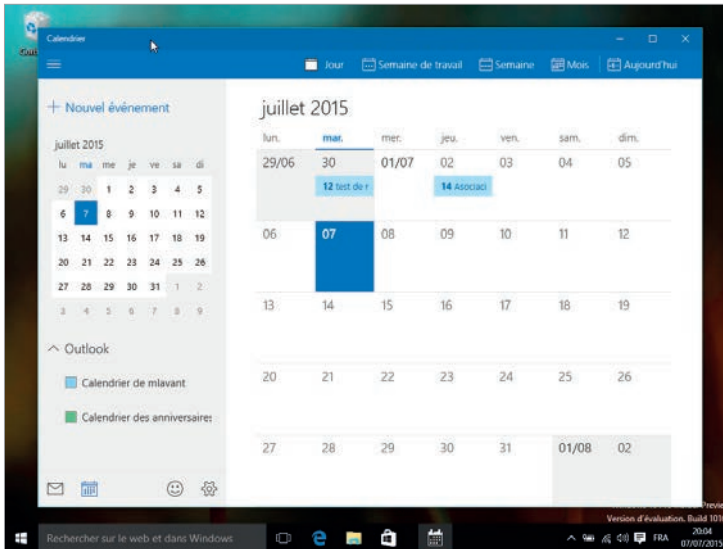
Calendrier

Jour Semaine de travail Semaine Mois Aujourd'hui

+ Nouvel événement

juillet 2015

| lu | ma | me | je | ve | sa | di |
|---|---|---|---|---|---|---|
| 29 | 30 | 1 | 2 | 3 | 4 | 5 |
| 6 | 7 | 8 | 9 | 10 | 11 | 12 |
| 13 | 14 | 15 | 16 | 17 | 18 | 19 |
| 20 | 21 | 22 | 23 | 24 | 25 | 26 |
| 27 | 28 | 29 | 30 | 31 | 1 | 2 |
| 3 | 4 | 5 | 6 | 7 | 8 | 9 |

Outlook

Calendrier de mlavant

Calendrier des anniversaires

juillet 2015

| lun. | mar. | mer. | jeu. | ven. | sam. | dim. |
|---|---|---|---|---|---|---|
| 29/06 | 30 12 test de r | 01/07 | 02 14 Associati | 03 | 04 | 05 |
| 06 | 07 | 08 | 09 | 10 | 11 | 12 |
| 13 | 14 | 15 | 16 | 17 | 18 | 19 |
| 20 | 21 | 22 | 23 | 24 | 25 | 26 |
| 27 | 28 | 29 | 30 | 31 | 01/08 | 02 |

Rechercher sur le web et dans Windows

Version d'évaluation. Build 101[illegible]

FRA 20:04 07/07/2015